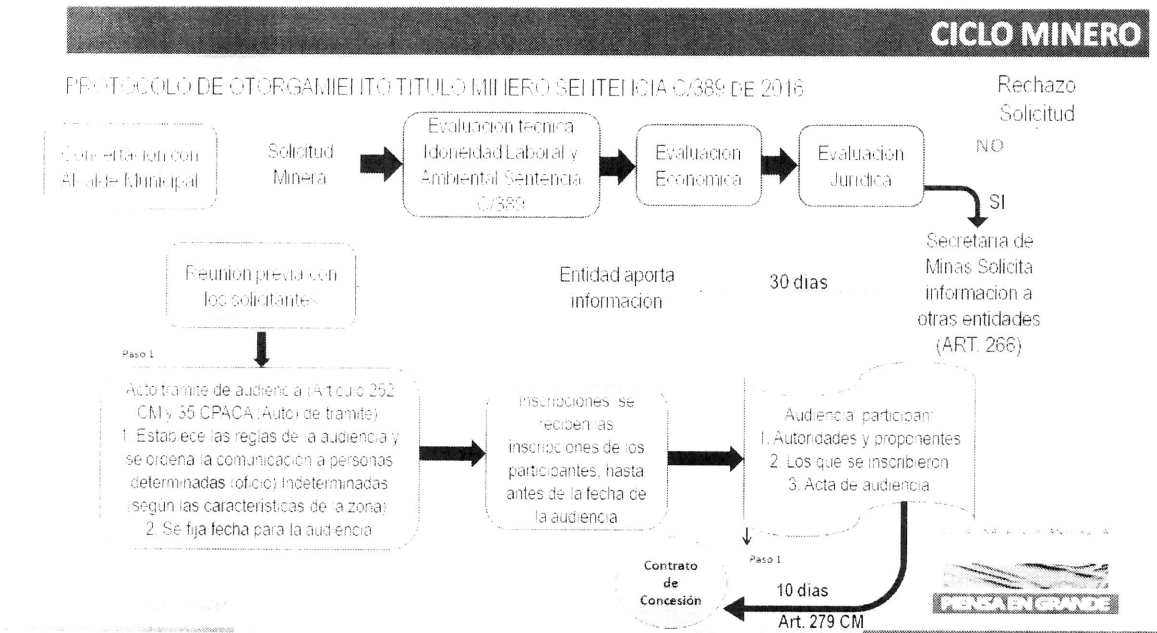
CICLO MINERO

PROTOCOLO DE OTORGAMIENTO TITULO MINERO SENTENCIA C/389 DE 2016

Rechazo Solicitud

Concertacion con Alcalde Municipal

Solicitud Minera

Evaluacion tecnica Idoneidad Laboral y Ambiental Sentencia C/389

Evaluacion Economica

Evaluacion Juridica

NO

SI

Secretaria de Minas Solicita informacion a otras entidades (ART. 266)

Reunion previa con los solicitantes

Entidad aporta informacion

30 dias

Paso 1

Acto tramite de audiencia (Articulo 252 CM y 35 CPACA (Auto de tramite)
1. Establece las reglas de la audiencia y se ordena la comunicación a personas determinadas (oficio) indeterminadas (según las caracteristicas de la zona)
2. Se fija fecha para la audiencia

Inscripciones: se reciben las inscripciones de los participantes, hastas antes de la fecha de la audiencia

Audiencia participan:
1. Autoridades y proponentes
2. Los que se inscribieron
3. Acta de audiencia

Paso 1

Contrato de Concesión

10 dias
Art. 279 CM

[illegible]

PIENSA EN GRANDE